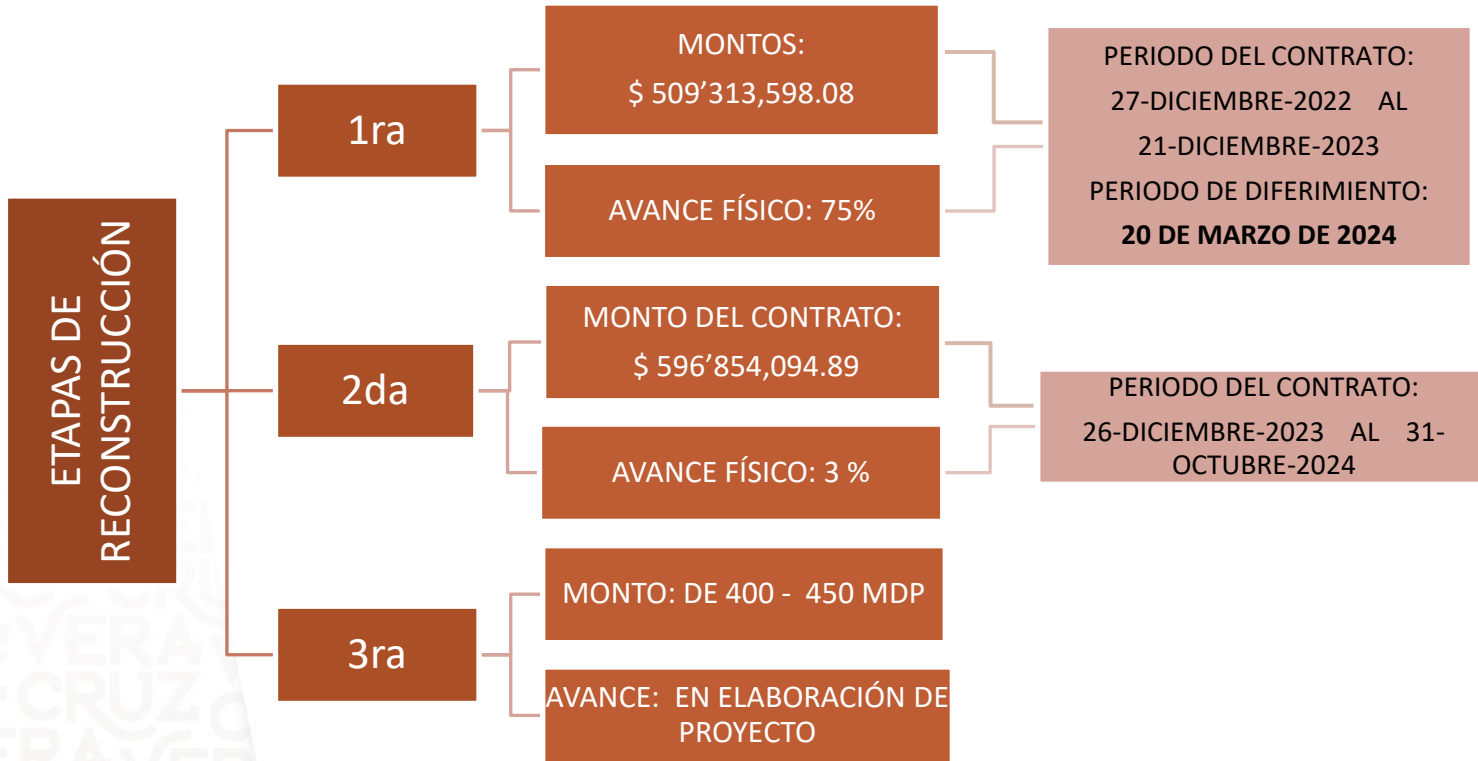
ETAPAS DE RECONSTRUCCIÓN

1ra

MONTOS:
$ 509’313,598.08

AVANCE FÍSICO: 75%

PERIODO DEL CONTRATO:
27-DICIEMBRE-2022 AL
21-DICIEMBRE-2023
PERIODO DE DIFERIMIENTO:
**20 DE MARZO DE 2024**

2da

MONTO DEL CONTRATO:
$ 596’854,094.89

AVANCE FÍSICO: 3 %

PERIODO DEL CONTRATO:
26-DICIEMBRE-2023 AL 31-OCTUBRE-2024

3ra

MONTO: DE 400 - 450 MDP

AVANCE: EN ELABORACIÓN DE PROYECTO